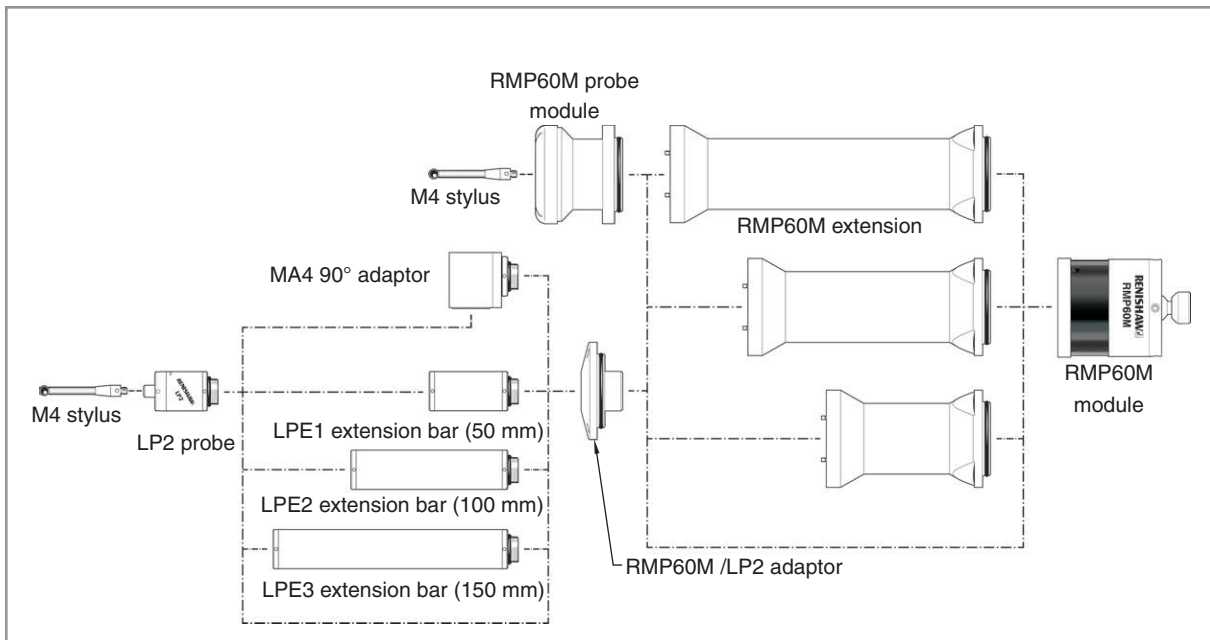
RMP60M probe module

M4 stylus

RMP60M extension

MA4 90° adaptor

RENISHAW RMP60M

M4 stylus

RENISHAW LP2

LP2 probe

LPE1 extension bar (50 mm)

RMP60M module

LPE2 extension bar (100 mm)

LPE3 extension bar (150 mm)

RMP60M /LP2 adaptor